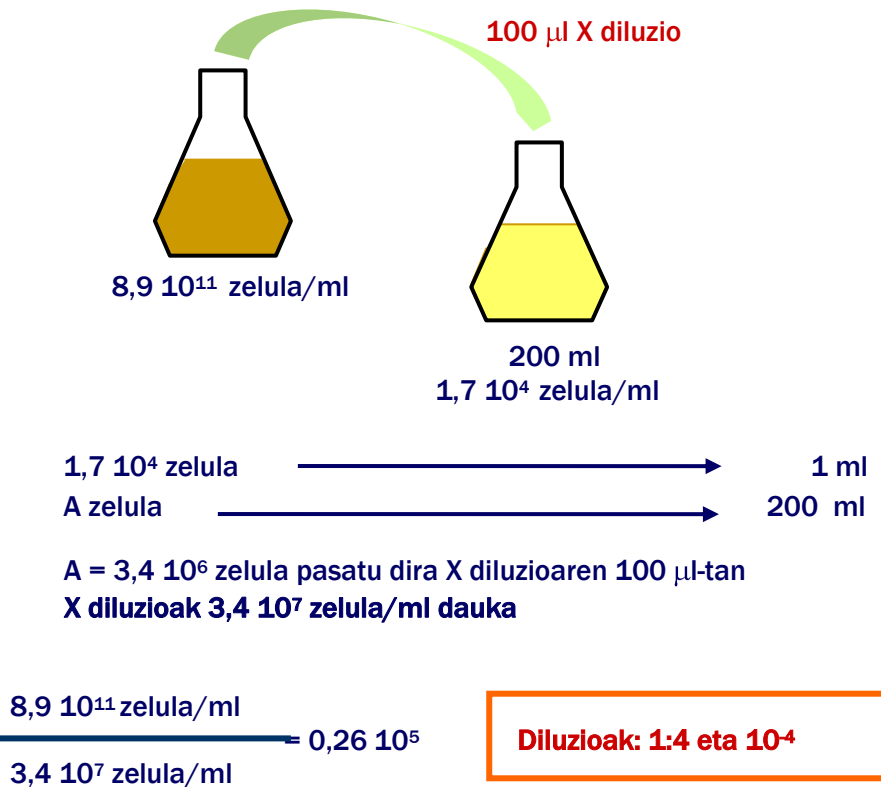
100 $\mu$l X diluzio

8,9 $10^{11}$ zelula/ml

200 ml
1,7 $10^{4}$ zelula/ml

1,7 $10^{4}$ zelula → 1 ml
A zelula → 200 ml

A = 3,4 $10^{6}$ zelula pasatu dira X diluzioaren 100 $\mu$l-tan
X diluzioak 3,4 $10^{7}$ zelula/ml dauka

$\frac{8,9\ 10^{11} \text{ zelula/ml}}{3,4\ 10^{7} \text{ zelula/ml}} = 0,26\ 10^{5}$

Diluzioak: 1:4 eta $10^{-4}$